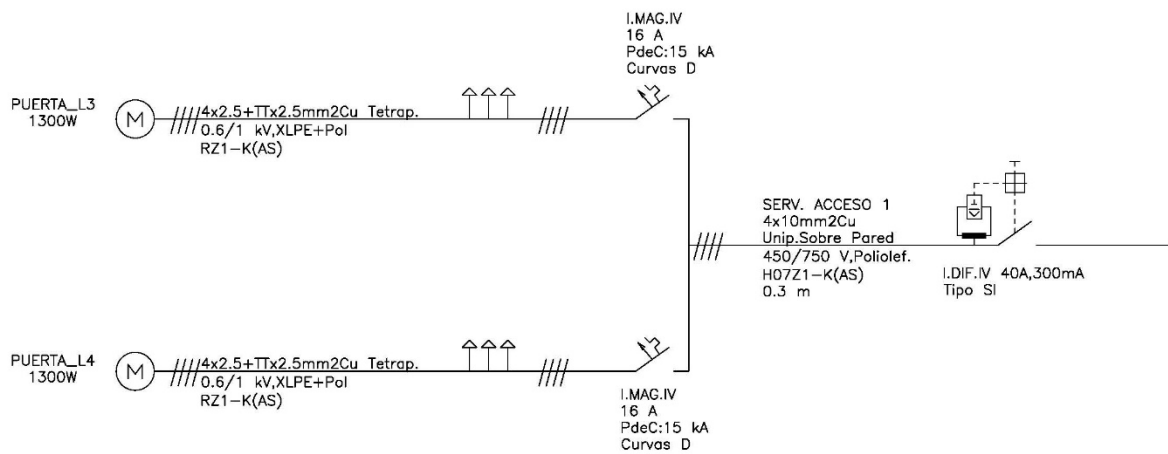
I.MAG.IV
16 A
PdeC:15 kA
Curvas D

PUERTA_L3
1300W

M

4x2.5+TTx2.5mm2Cu Tetrap.
0.6/1 kV,XLPE+Pol
RZ1-K(AS)

SERV. ACCESO 1
4x10mm2Cu
Unip.Sobre Pared
450/750 V,Poliolef.
H07Z1-K(AS)
0.3 m

I.DIF.IV 40A,300mA
Tipo SI

PUERTA_L4
1300W

M

4x2.5+TTx2.5mm2Cu Tetrap.
0.6/1 kV,XLPE+Pol
RZ1-K(AS)

I.MAG.IV
16 A
PdeC:15 kA
Curvas D